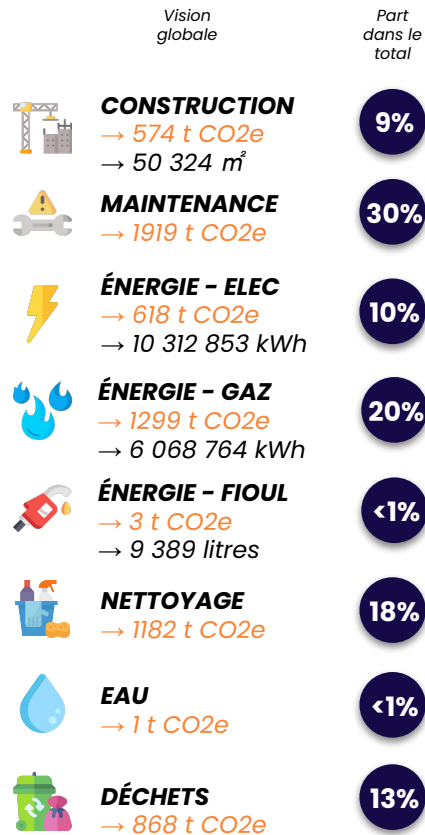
Vision globale

Part dans le total

CONSTRUCTION
→ 574 t CO2e
→ 50 324 m²

9%

MAINTENANCE
→ 1919 t CO2e

30%

ÉNERGIE - ELEC
→ 618 t CO2e
→ 10 312 853 kWh

10%

ÉNERGIE - GAZ
→ 1299 t CO2e
→ 6 068 764 kWh

20%

ÉNERGIE - FIOUL
→ 3 t CO2e
→ 9 389 litres

<1%

NETTOYAGE
→ 1182 t CO2e

18%

EAU
→ 1 t CO2e

<1%

DÉCHETS
→ 868 t CO2e

13%